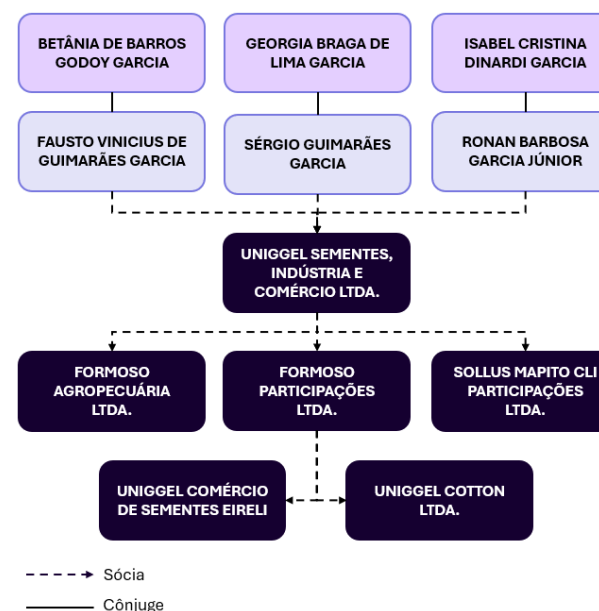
BETÂNIA DE BARROS GODOY GARCIA

GEORGIA BRAGA DE LIMA GARCIA

ISABEL CRISTINA DINARDI GARCIA

FAUSTO VINICIUS DE GUIMARÃES GARCIA

SÉRGIO GUIMARÃES GARCIA

RONAN BARBOSA GARCIA JÚNIOR

UNIGGEL SEMENTES, INDÚSTRIA E COMÉRCIO LTDA.

FORMOSO AGROPECUÁRIA LTDA.

FORMOSO PARTICIPAÇÕES LTDA.

SOLLUS MAPITO CLI PARTICIPAÇÕES LTDA.

UNIGGEL COMÉRCIO DE SEMENTES EIRELI

UNIGGEL COTTON LTDA.

Sócia

Cônjuge